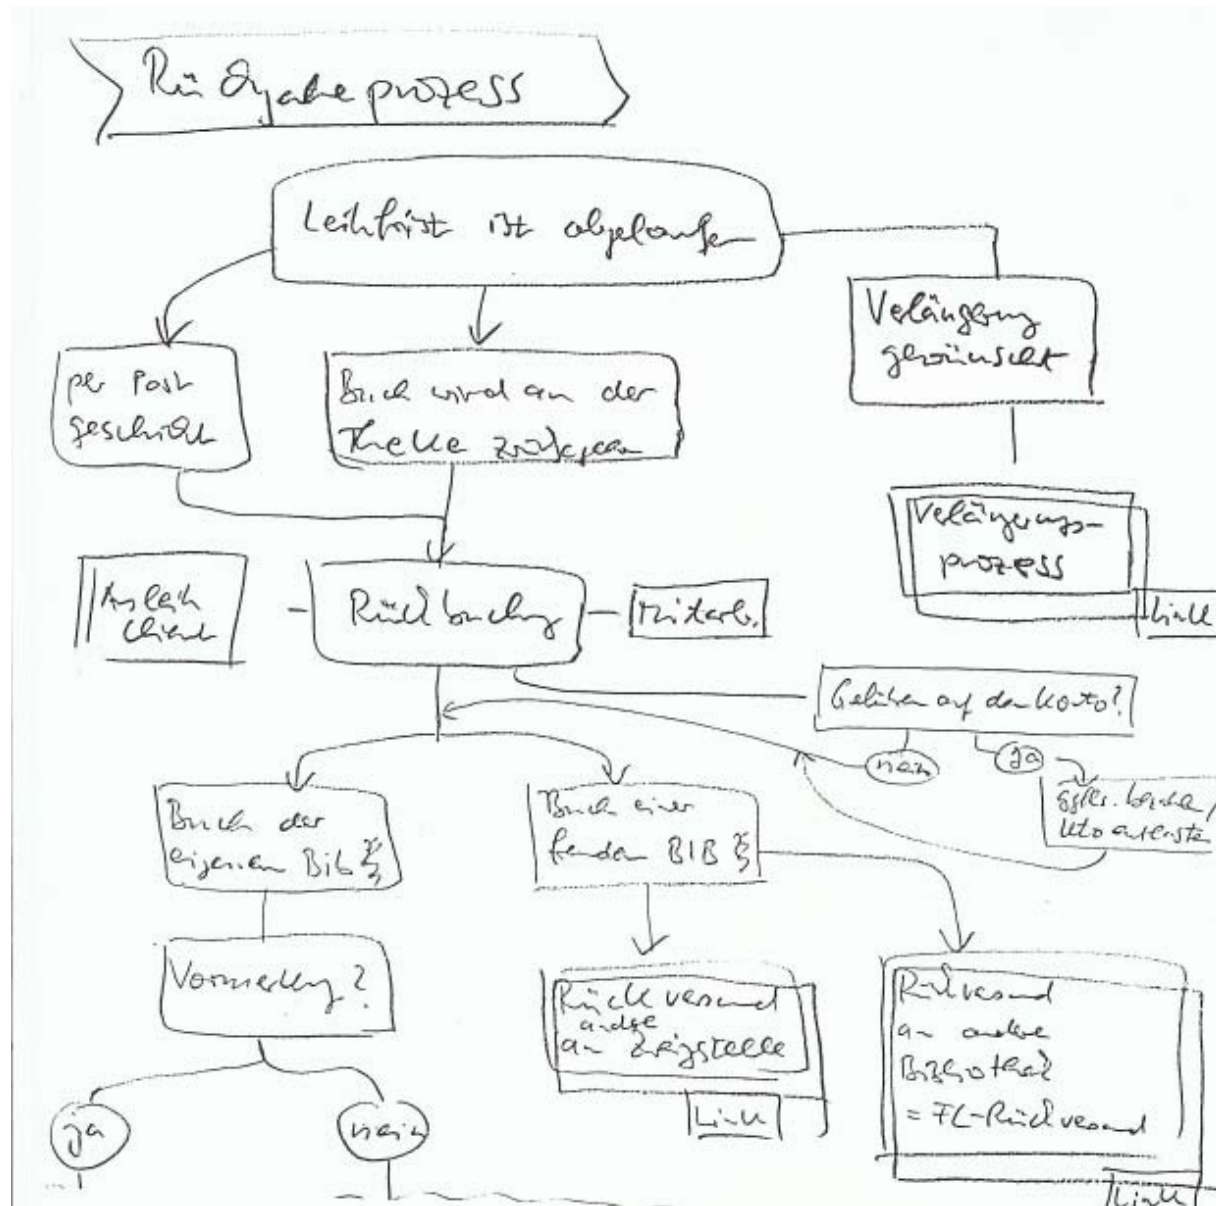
Rückgabeprozess

Leihfrist ist abgelaufen

Verlängerung gewünscht

Verlängerungsprozess

Link

per Post geschickt

Buch wird an der Theke zurückgegeben

Ausleih Client

Rückbuchung

Mitarb.

Gebühren auf dem Konto?

nein

ja

ggfs. buchen / Konto ansehen

Buch der eigenen Bib Zwgst

Buch einer fremden BIB Zwgst

Vormerkung?

Rückversand an andere Zweigstelle

Link

Rückversand an andere Bibliothek = FL-Rückversand

Link

ja

nein